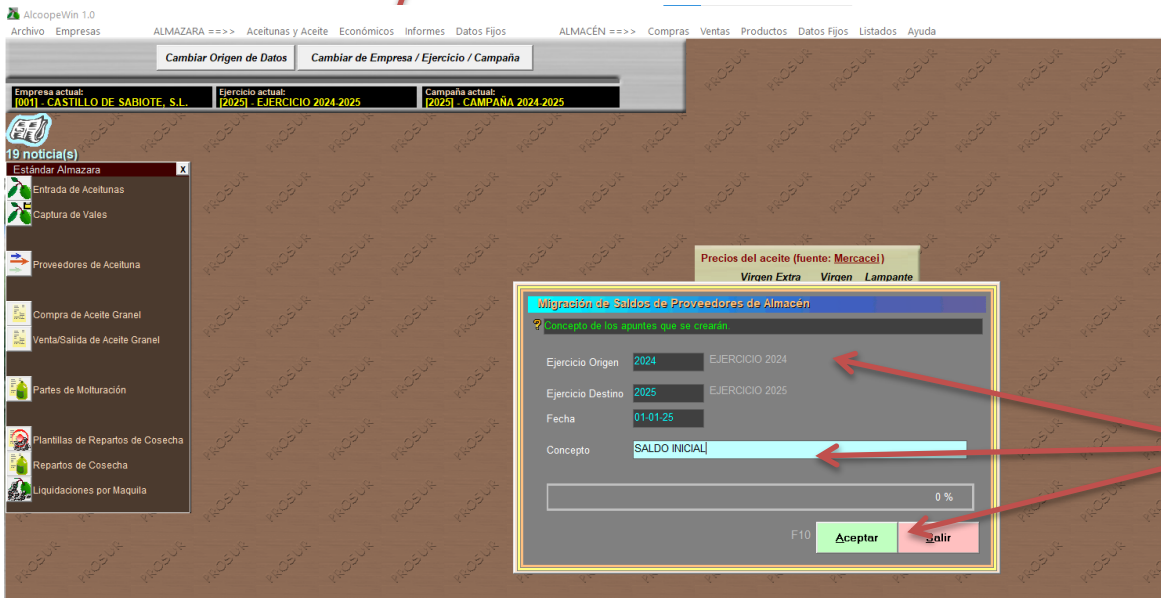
AlcoopeWin 1.0
Archivo Empresas ALMAZARA ==>> Aceitunas y Aceite Económicos Informes Datos Fijos ALMACÉN ==>> Compras Ventas Productos Datos Fijos Listados Ayuda

Cambiar Origen de Datos
Cambiar de Empresa / Ejercicio / Campaña

Empresa actual:
[001] - CASTILLO DE SABIOTE, S.L.
Ejercicio actual:
[2025] - EJERCICIO 2024-2025
Campaña actual:
[2025] - CAMPAÑA 2024-2025

19 noticia(s)
Estándar Almazara
x
Entrada de Aceitunas
Captura de Vales
Proveedores de Aceituna
Compra de Aceite Granel
Venta/Salida de Aceite Granel
Partes de Molturación
Plantillas de Repartos de Cosecha
Repartos de Cosecha
Liquidaciones por Maquila

Precios del aceite (fuente: Mercacei)
Virgen Extra Virgen Lampante

Migración de Saldos de Proveedores de Almacén
Concepto de los apuntes que se crearán.
Ejercicio Origen 2024 EJERCICIO 2024
Ejercicio Destino 2025 EJERCICIO 2025
Fecha 01-01-25
Concepto SALDO INICIAL
0 %
F10 Aceptar Salir

PROSUR